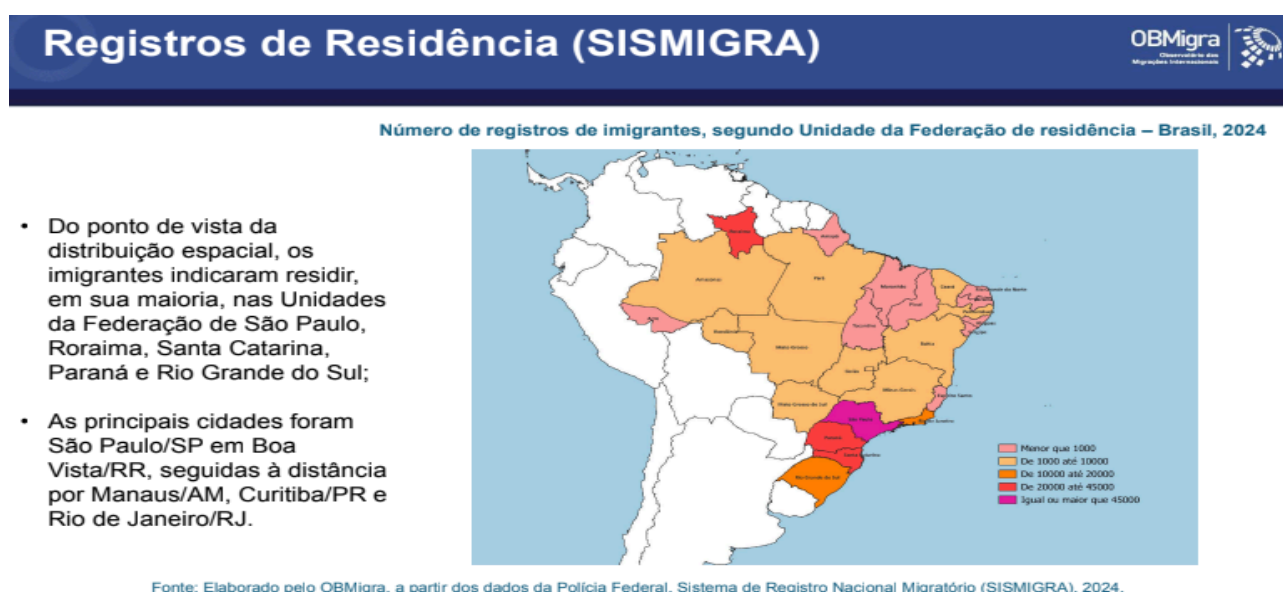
Registros de Residência (SISMIGRA)

OBMigra
Observatório das Migrações Internacionais

Número de registros de imigrantes, segundo Unidade da Federação de residência – Brasil, 2024

• Do ponto de vista da distribuição espacial, os imigrantes indicaram residir, em sua maioria, nas Unidades da Federação de São Paulo, Roraima, Santa Catarina, Paraná e Rio Grande do Sul;

• As principais cidades foram São Paulo/SP em Boa Vista/RR, seguidas à distância por Manaus/AM, Curitiba/PR e Rio de Janeiro/RJ.

Roraima
Amapá
Amazonas
Pará
Maranhão
Ceará
Rio Grande do Norte
Piauí
Acre
Rondônia
Tocantins
Bahia
Mato Grosso
Goiás
Minas Gerais
Espírito Santo
Mato Grosso do Sul
São Paulo
Rio de Janeiro
Paraná
Santa Catarina
Rio Grande do Sul

Menor que 1000
De 1000 até 10000
De 10000 até 20000
De 20000 até 45000
Igual ou maior que 45000

Fonte: Elaborado pelo OBMigra, a partir dos dados da Polícia Federal, Sistema de Registro Nacional Migratório (SISMIGRA), 2024.